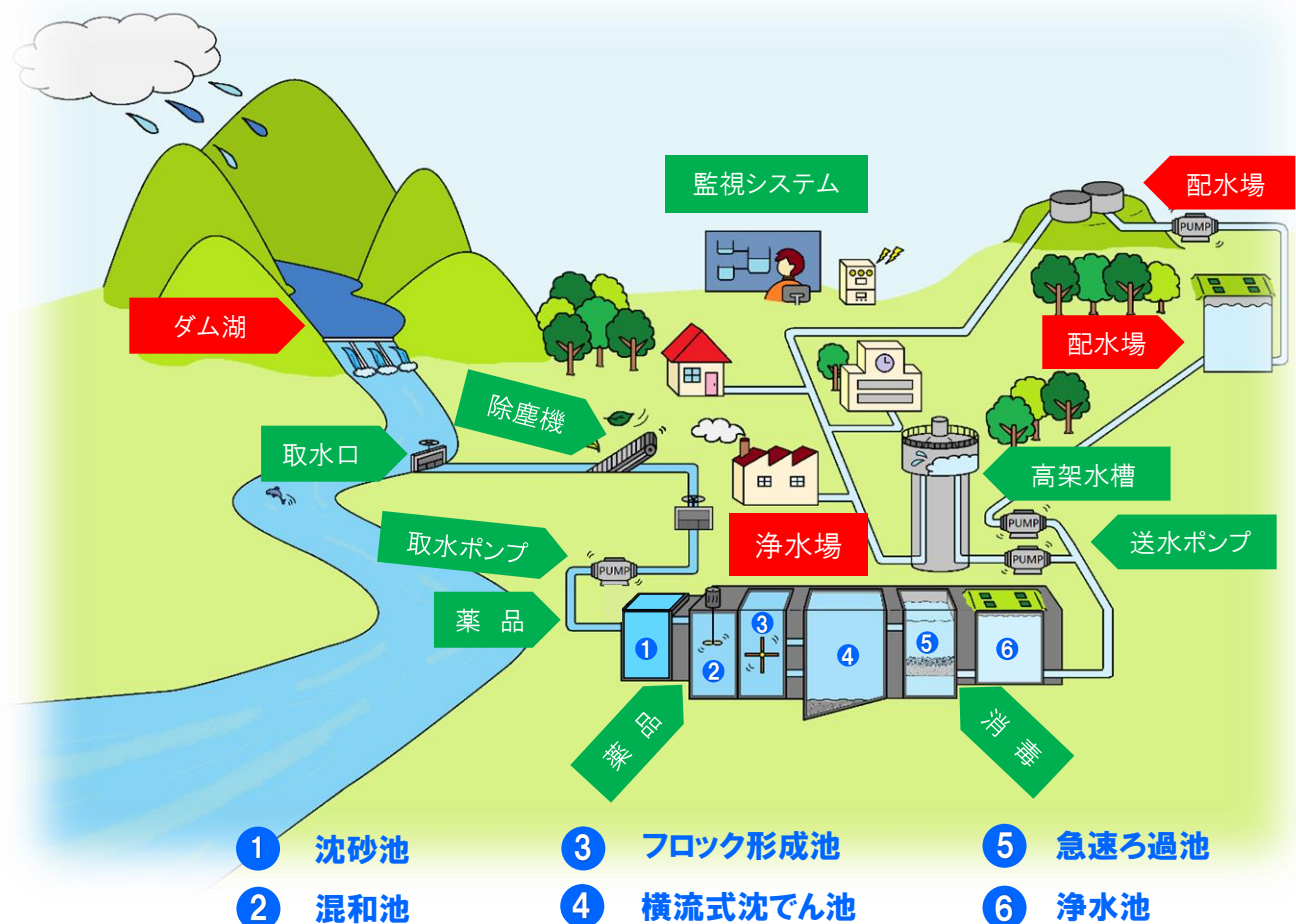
監視システム

配水場

PUMP

ダム湖

配水場

除塵機

取水口

高架水槽

PUMP

送水ポンプ

取水ポンプ

PUMP

浄水場

PUMP

薬　品

1 2 3 4 5 6

薬　品

消　毒

1 沈砂池

2 混和池

3 フロック形成池

4 横流式沈でん池

5 急速ろ過池

6 浄水池